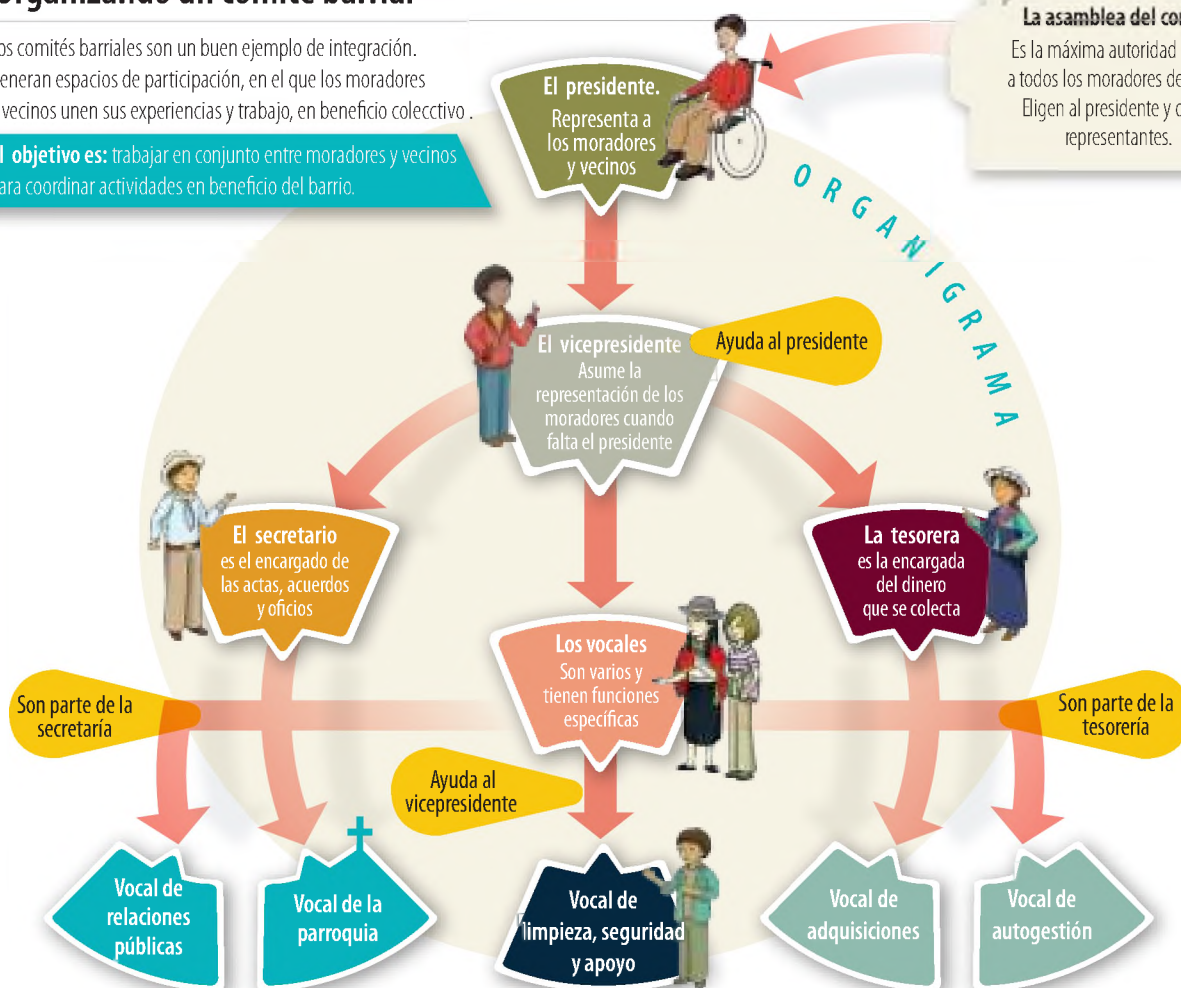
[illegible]rganizando un comité barrial

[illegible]os comités barriales son un buen ejemplo de integración. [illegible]eneran espacios de participación, en el que los moradores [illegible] vecinos unen sus experiencias y trabajo, en beneficio colecctivo .

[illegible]l objetivo es: trabajar en conjunto entre moradores y vecinos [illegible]ara coordinar actividades en beneficio del barrio.

La asamblea del co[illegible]
Es la máxima autoridad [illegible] a todos los moradores de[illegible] Eligen al presidente y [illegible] representantes.

ORGANIGRAMA

El presidente.
Representa a los moradores y vecinos

El vicepresidente
Asume la representación de los moradores cuando falta el presidente

Ayuda al presidente

El secretario
es el encargado de las actas, acuerdos y oficios

La tesorera
es la encargada del dinero que se colecta

Los vocales
Son varios y tienen funciones específicas

Son parte de la secretaría

Son parte de la tesorería

Ayuda al vicepresidente

Vocal de relaciones públicas

Vocal de la parroquia

Vocal de limpieza, seguridad y apoyo

Vocal de adquisiciones

Vocal de autogestión